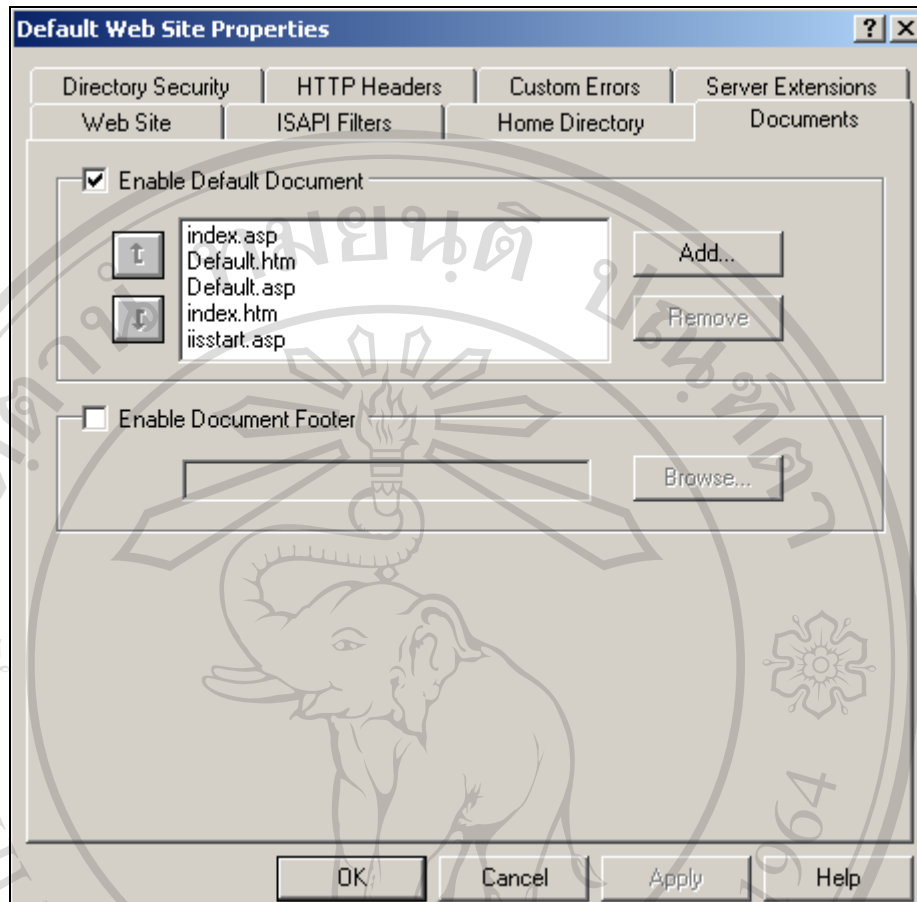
Default Web Site Properties

? X

Directory Security | HTTP Headers | Custom Errors | Server Extensions

Web Site | ISAPI Filters | Home Directory | Documents

☑ Enable Default Document

index.asp
Default.htm
Default.asp
index.htm
iisstart.asp

Add...

Remove

☐ Enable Document Footer

Browse...

 มหาวิทยาลัยเชียงใหม่

1964

OK | Cancel | Apply | Help